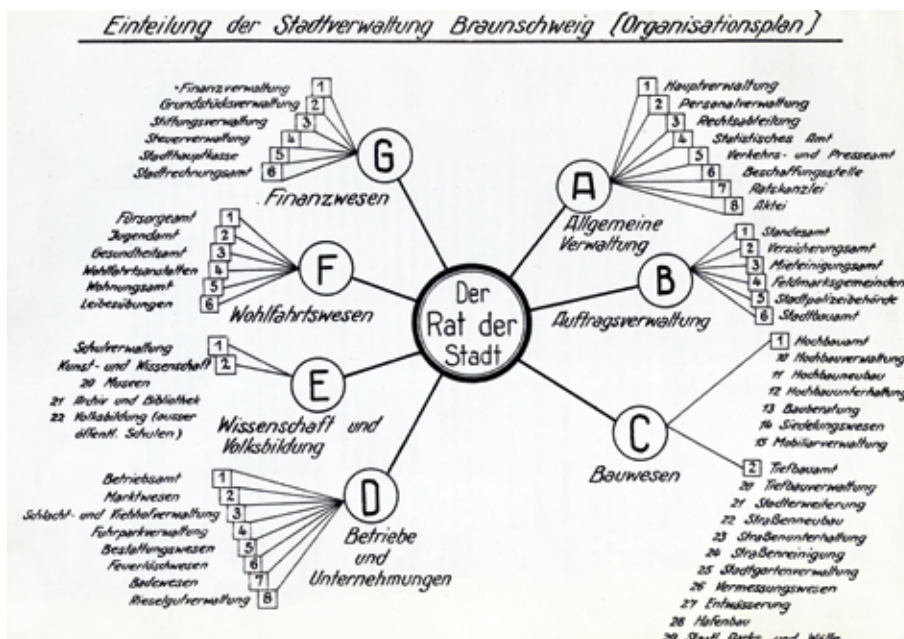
Einteilung der Stadtverwaltung Braunschweig (Organisationsplan)

Finanzverwaltung 1
Grundstücksverwaltung 2
Stiftungsverwaltung 3
Steuerverwaltung 4
Stadthauptkasse 5
Stadtrechnungsamt 6

G
Finanzwesen

1 Hauptverwaltung
2 Personalverwaltung
3 Rechtsabteilung
4 Statistisches Amt
5 Verkehrs- und Presseamt
6 Beschaffungsstelle
7 Ratskanzlei
8 Aktei

A
Allgemeine Verwaltung

Fürsorgeamt 1
Jugendamt 2
Gesundheitsamt 3
Wohlfahrtsanstalten 4
Wohnungsamt 5
Leibesübungen 6

F
Wohlfahrtswesen

Der Rat der Stadt

1 Standesamt
2 Versicherungsamt
3 Mieteinigungsamt
4 Feldmarksgemeinden
5 Stadtpolizeibehörde
6 Stadtbauamt

B
Auftragsverwaltung

Schulverwaltung 1
Kunst- und Wissenschaft 2
20 Museen
21 Archiv und Bibliothek
22 Volksbildung (ausser öffentl. Schulen)

E
Wissenschaft und Volksbildung

1 Hochbauamt
10 Hochbauverwaltung
11 Hochbauneubau
12 Hochbauunterhaltung
13 Bauberatung
14 Siedelungswesen
15 Mobiliarverwaltung

C
Bauwesen

2 Tiefbauamt
20 Tiefbauverwaltung
21 Stadterweiterung
22 Straßenneubau
23 Straßenunterhaltung
24 Straßenreinigung
25 Stadtgartenverwaltung
26 Vermessungswesen
27 Entwässerung
28 Hafenbau
29 Stadt. Parks und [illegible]

Betriebsamt 1
Marktwesen 2
Schlacht- und Viehhofverwaltung 3
Fuhrparkverwaltung 4
Bestattungswesen 5
Feuerlöschwesen 6
Badewesen 7
Rieselgutverwaltung 8

D
Betriebe und Unternehmungen